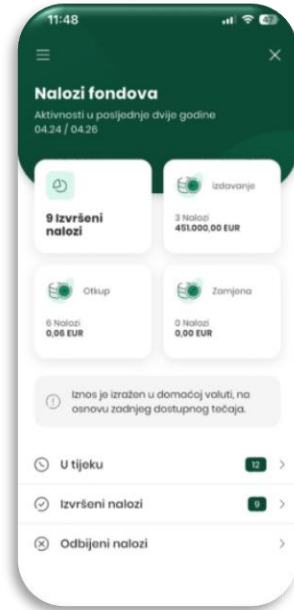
11:48

Nalozi fondova

Aktivnosti u posljednje dvije godine
04.24 / 04.26

9 Izvršeni nalozi

Izdavanje
3 Nalozi
451.000,00 EUR

Otkup
6 Nalozi
0,06 EUR

Zamjena
0 Nalozi
0,00 EUR

Iznos je izražen u domaćoj valuti, na osnovu zadnjeg dostupnog tečaja.

U tijeku 12

Izvršeni nalozi 9

Odbijeni nalozi